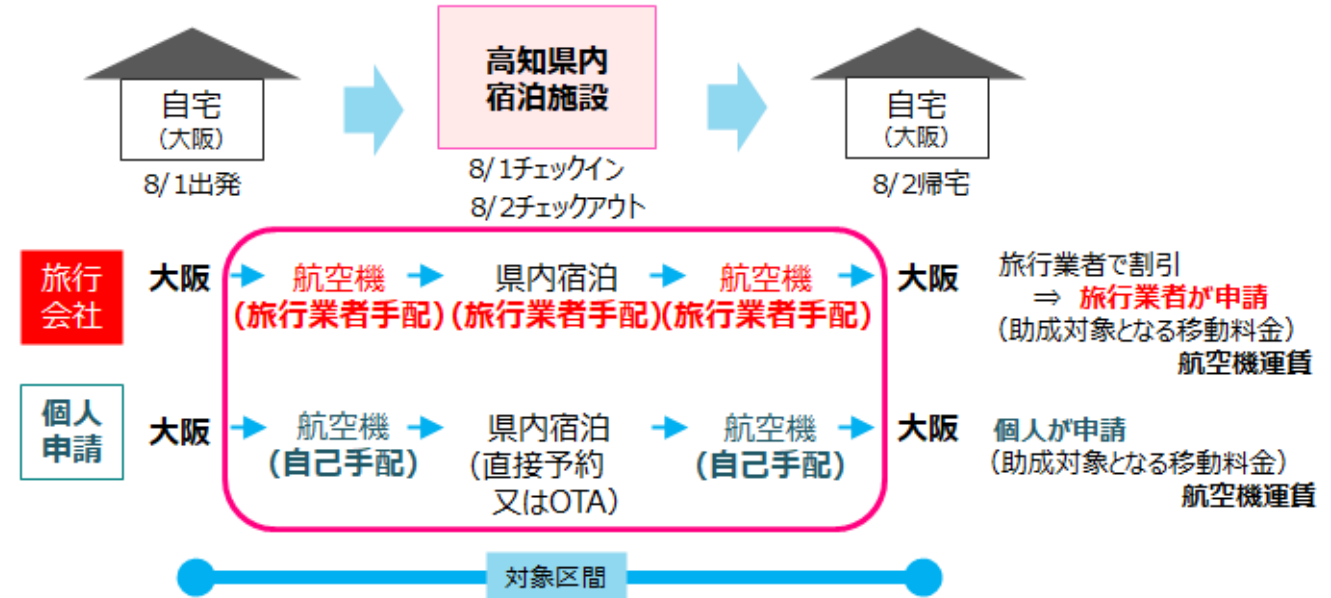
自宅
（大阪）
8/1出発

高知県内
宿泊施設
8/1チェックイン
8/2チェックアウト

自宅
（大阪）
8/2帰宅

旅行会社

大阪 航空機（旅行業者手配） 県内宿泊（旅行業者手配） 航空機（旅行業者手配） 大阪

旅行業者で割引
⇒ 旅行業者が申請
（助成対象となる移動料金）
航空機運賃

個人申請

大阪 航空機（自己手配） 県内宿泊（直接予約又はOTA） 航空機（自己手配） 大阪

個人が申請
（助成対象となる移動料金）
航空機運賃

対象区間